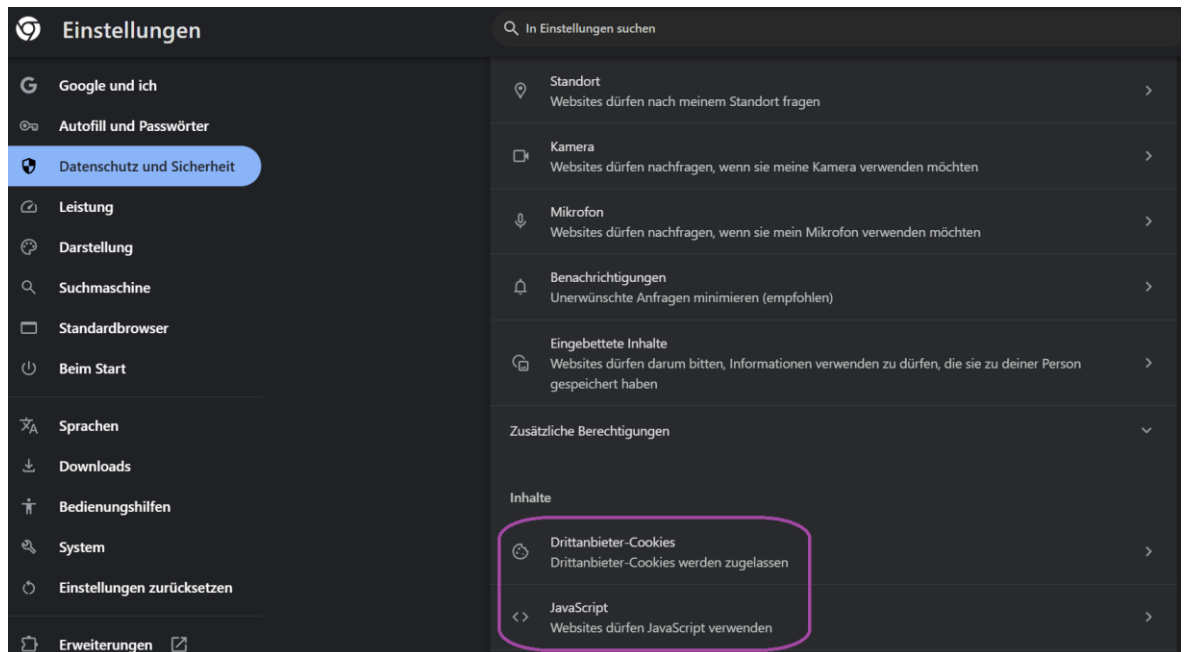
Einstellungen

In Einstellungen suchen

Google und ich
Autofill und Passwörter
Datenschutz und Sicherheit
Leistung
Darstellung
Suchmaschine
Standardbrowser
Beim Start

Sprachen
Downloads
Bedienungshilfen
System
Einstellungen zurücksetzen

Erweiterungen

Standort
Websites dürfen nach meinem Standort fragen

Kamera
Websites dürfen nachfragen, wenn sie meine Kamera verwenden möchten

Mikrofon
Websites dürfen nachfragen, wenn sie mein Mikrofon verwenden möchten

Benachrichtigungen
Unerwünschte Anfragen minimieren (empfohlen)

Eingebettete Inhalte
Websites dürfen darum bitten, Informationen verwenden zu dürfen, die sie zu deiner Person gespeichert haben

Zusätzliche Berechtigungen

Inhalte

Drittanbieter-Cookies
Drittanbieter-Cookies werden zugelassen

JavaScript
Websites dürfen JavaScript verwenden